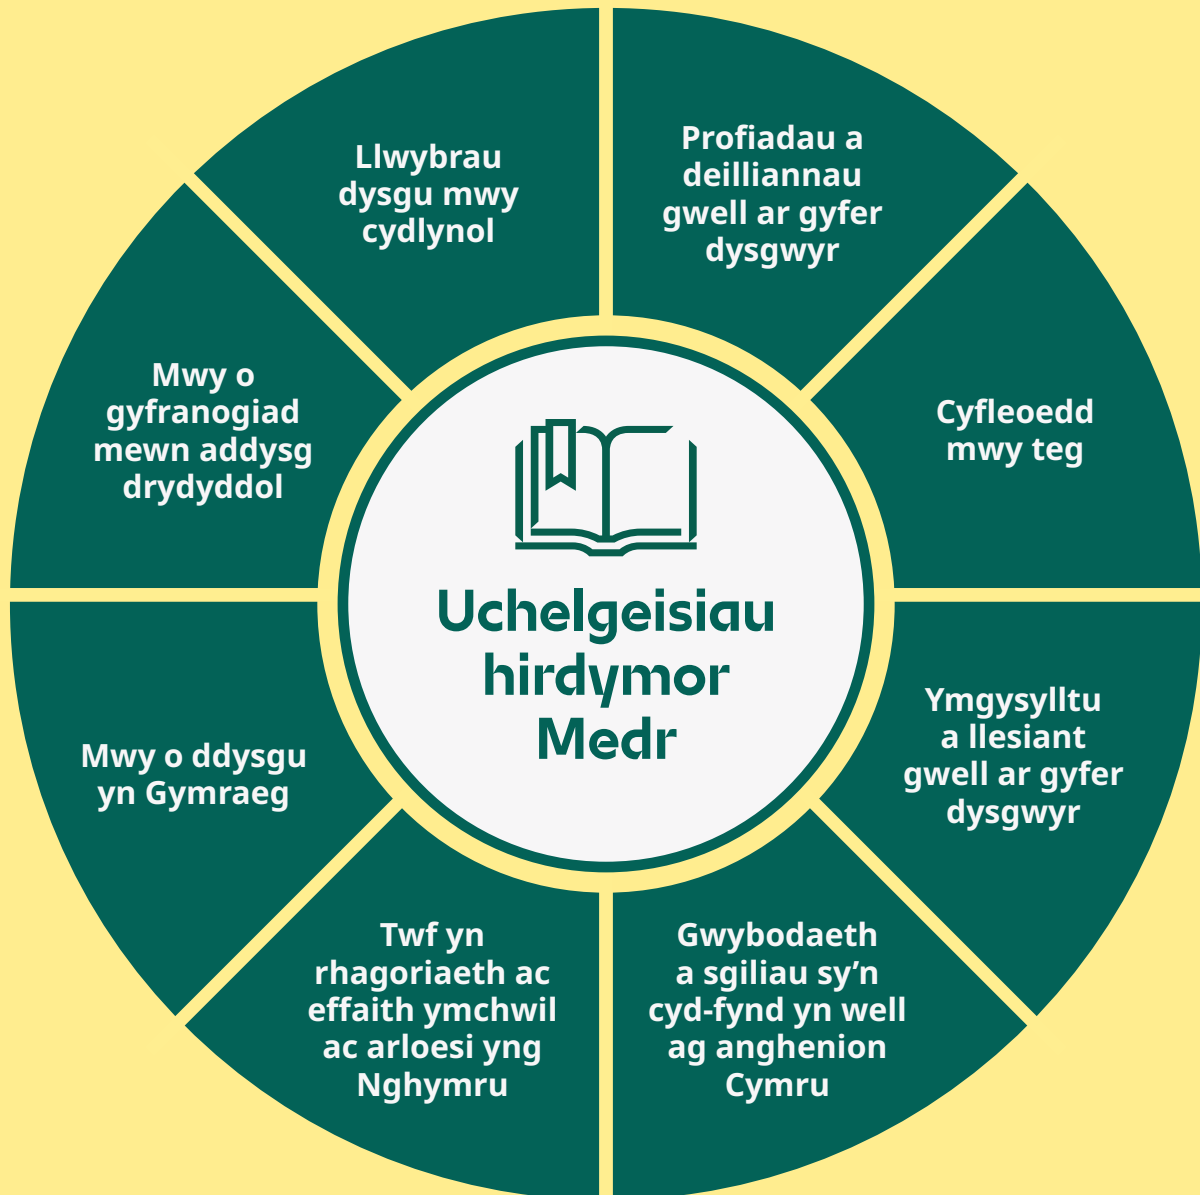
Uchelgeisiau hirdymor Medr

Llwybrau dysgu mwy cydlynol

Profiadau a deilliannau gwell ar gyfer dysgwyr

Cyfleoedd mwy teg

Ymgysylltu a llesiant gwell ar gyfer dysgwyr

Gwybodaeth a sgiliau sy’n cyd-fynd yn well ag anghenion Cymru

Twf yn rhagoriaeth ac effaith ymchwil ac arloesi yng Nghymru

Mwy o ddysgu yn Gymraeg

Mwy o gyfranogiad mewn addysg drydyddol